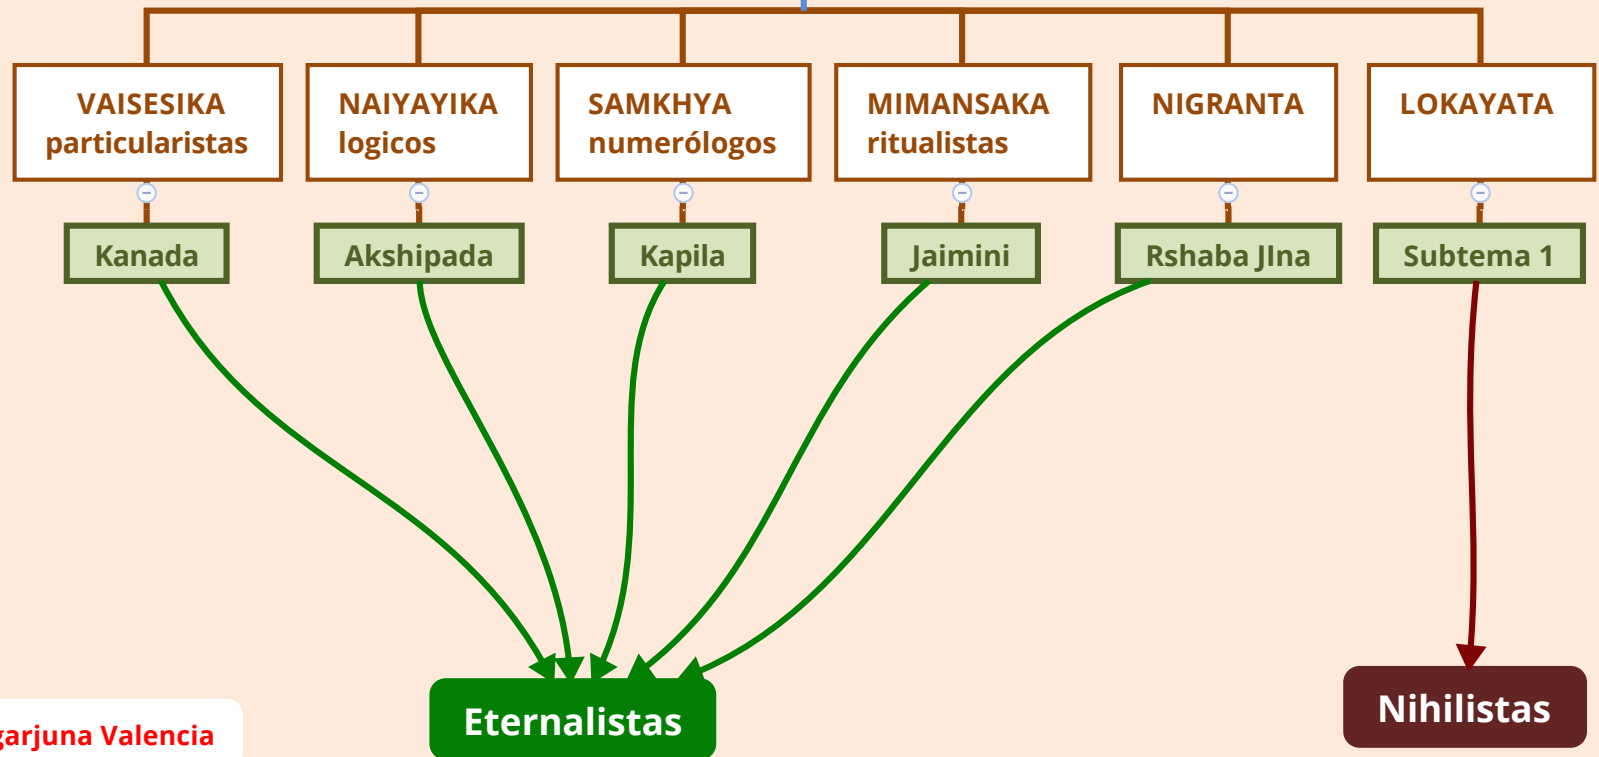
VAISESIKA particularistas

NAIYAYIKA logicos

SAMKHYA numerólogos

MIMANSAKA ritualistas

NIGRANTA

LOKAYATA

Kanada

Akshipada

Kapila

Jaimini

Rshaba JIna

Subtema 1

Eternalistas

Nihilistas

garjuna Valencia